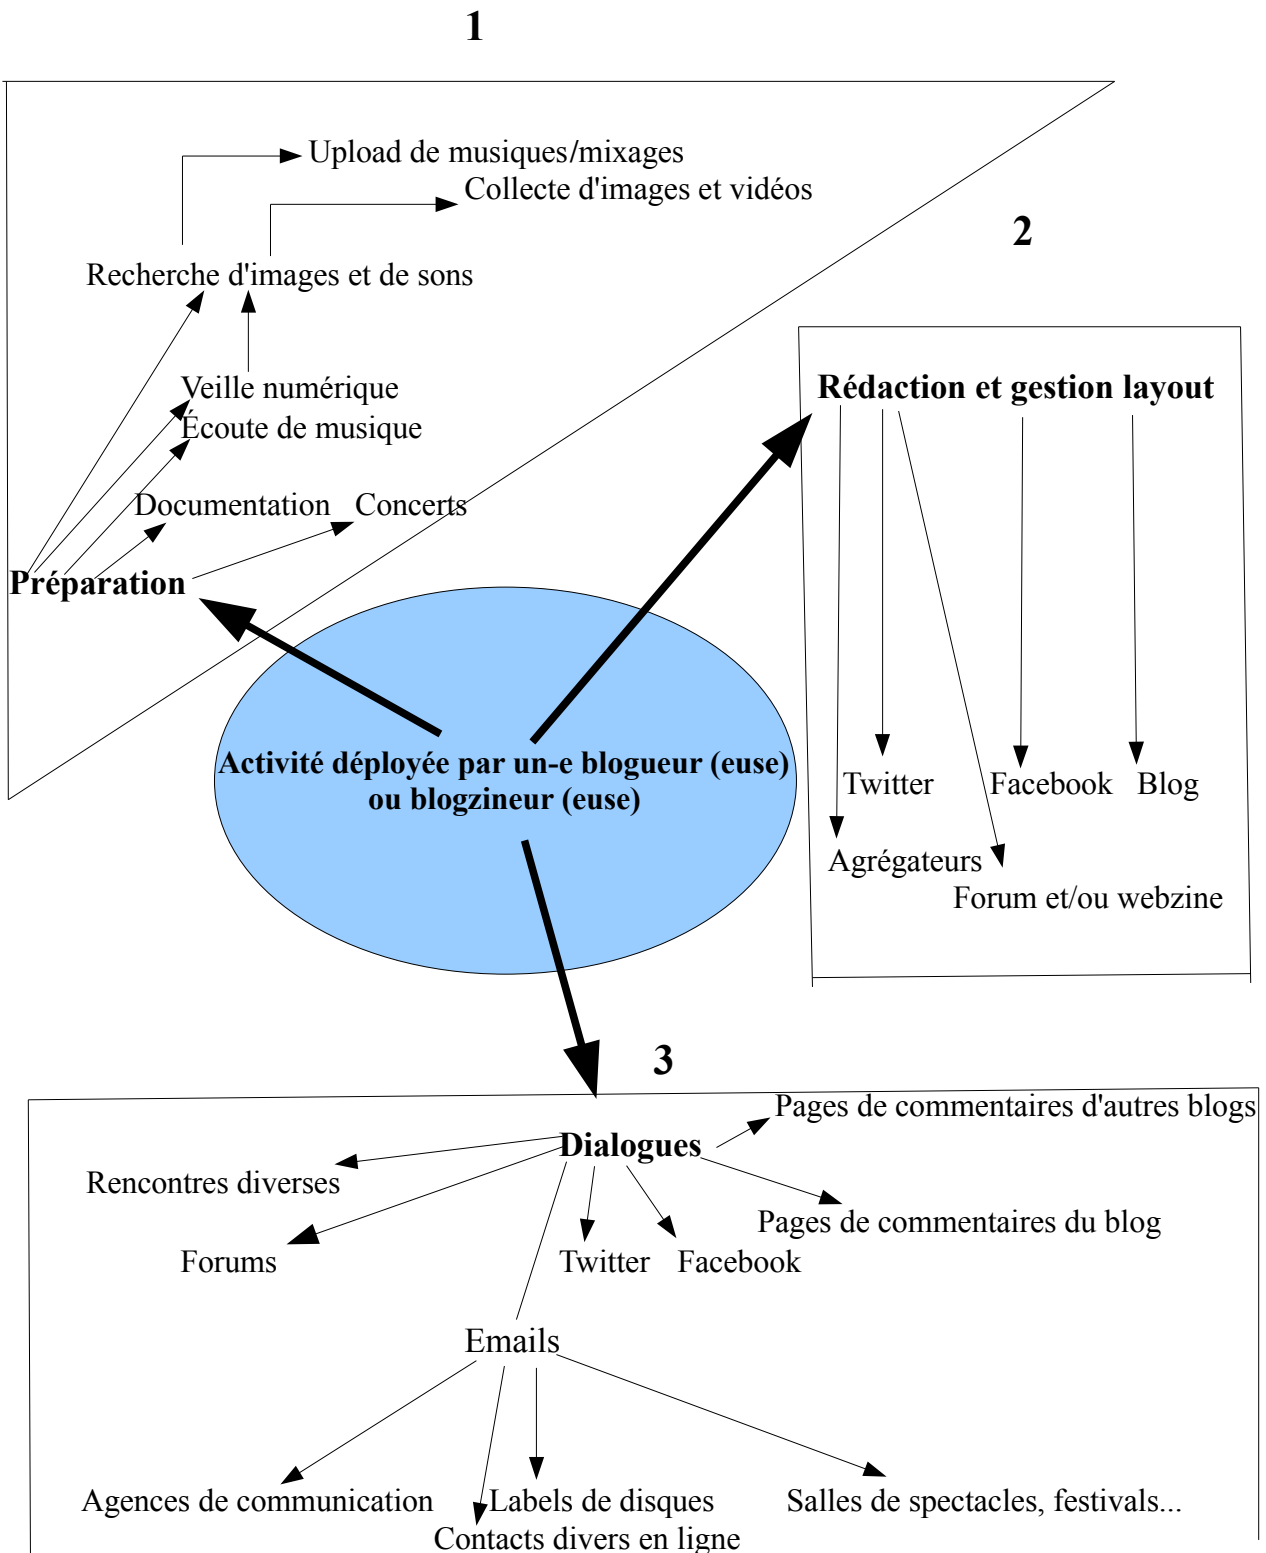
1

Upload de musiques/mixages
Collecte d'images et vidéos

Recherche d'images et de sons

Veille numérique
Écoute de musique

Documentation Concerts

Préparation

2

Rédaction et gestion layout

Twitter Facebook Blog

Agrégateurs

Forum et/ou webzine

Activité déployée par un-e blogueur (euse) ou blogzineur (euse)

3

Pages de commentaires d'autres blogs

Dialogues

Rencontres diverses

Pages de commentaires du blog

Forums

Twitter Facebook

Emails

Agences de communication

Labels de disques

Salles de spectacles, festivals...

Contacts divers en ligne